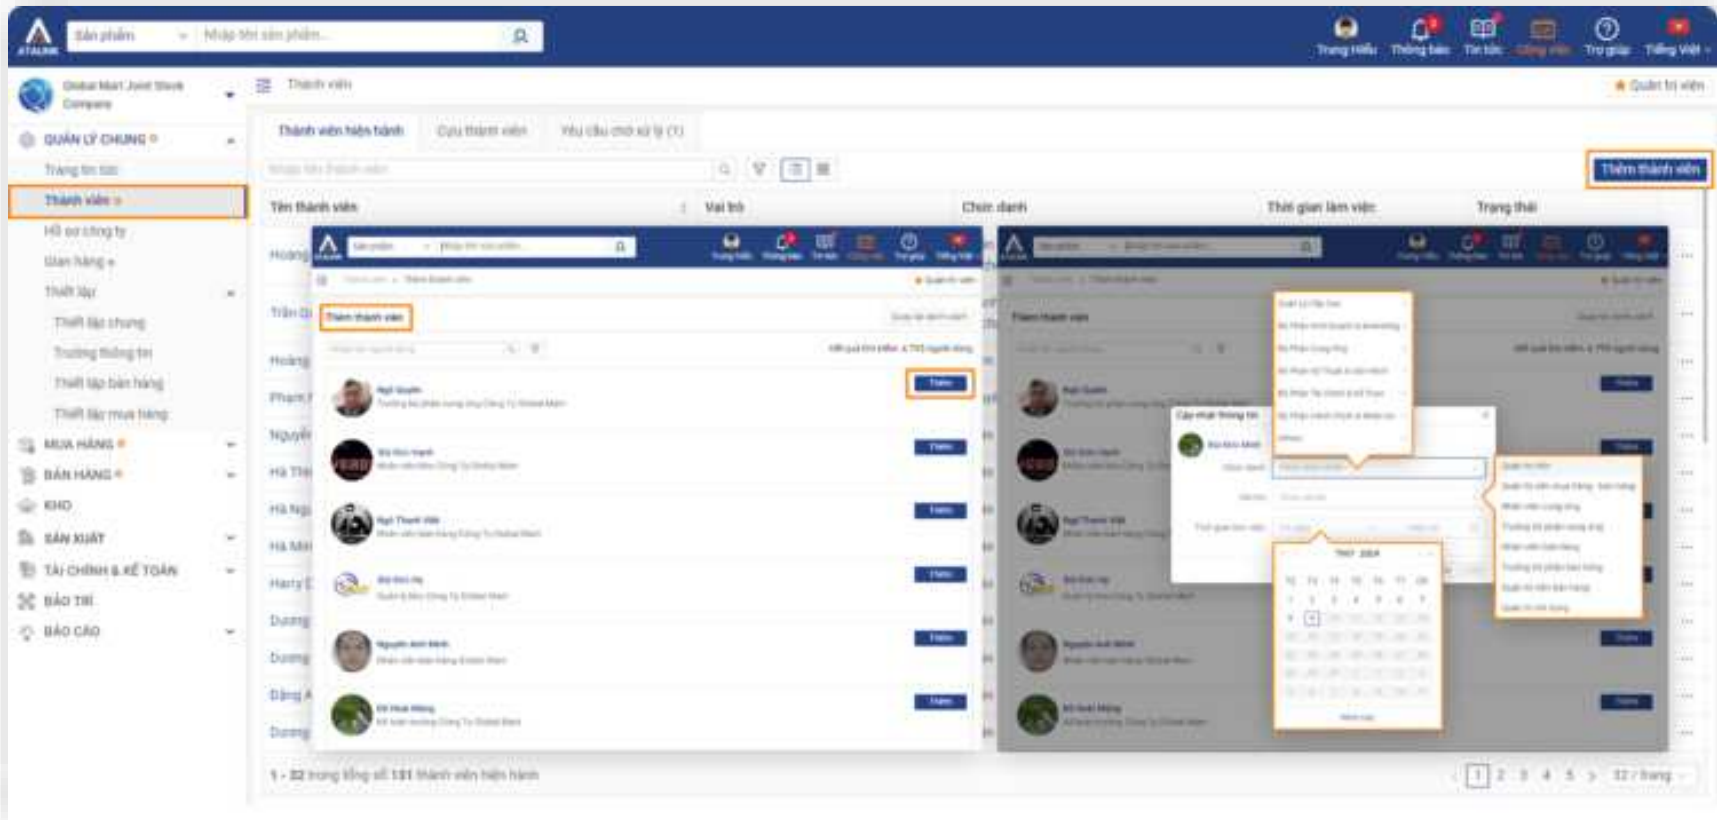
ATALINK
Sản phẩm
Nhập tên sản phẩm...
Trang Hiệu Thông báo Tin tức Công việc Trợ giúp Tiếng Việt

Global Mart Joint Stock Company
Thành viên
Quản trị viên

QUẢN LÝ CHUNG
Trang tin tức
Thành viên
Hồ sơ công ty
Gian hàng
Thiết lập
Thiết lập chung
Trường thông tin
Thiết lập bán hàng
Thiết lập mua hàng
MUA HÀNG
BÁN HÀNG
KHO
SẢN XUẤT
TÀI CHÍNH & KẾ TOÁN
BẢO TRÌ
BÁO CÁO

Thành viên hiện hành
Cựu thành viên
Yêu cầu chờ xử lý (1)
Nhập tên thành viên
Thêm thành viên

| Tên thành viên | Vai trò | Chức danh | Thời gian làm việc | Trạng thái |
|---|---|---|---|---|
| Hoàng | | | | |
| Trần Đ | | | | |
| Hoàng | | | | |
| Phạm | | | | |
| Nguyễn | | | | |
| Hà Thị | | | | |
| Hà Ngọ | | | | |
| Hà Min | | | | |
| Harry | | | | |
| Dương | | | | |
| Dương | | | | |
| Đặng A | | | | |
| Dương | | | | |

Thêm thành viên
Ngô Quyền
Thêm
Thêm
Thêm
Thêm
Thêm
Thêm

Thêm thành viên
Cập nhật thông tin

1 - 32 trong tổng số 131 thành viên hiện hành
1 2 3 4 5 > 32 / trang